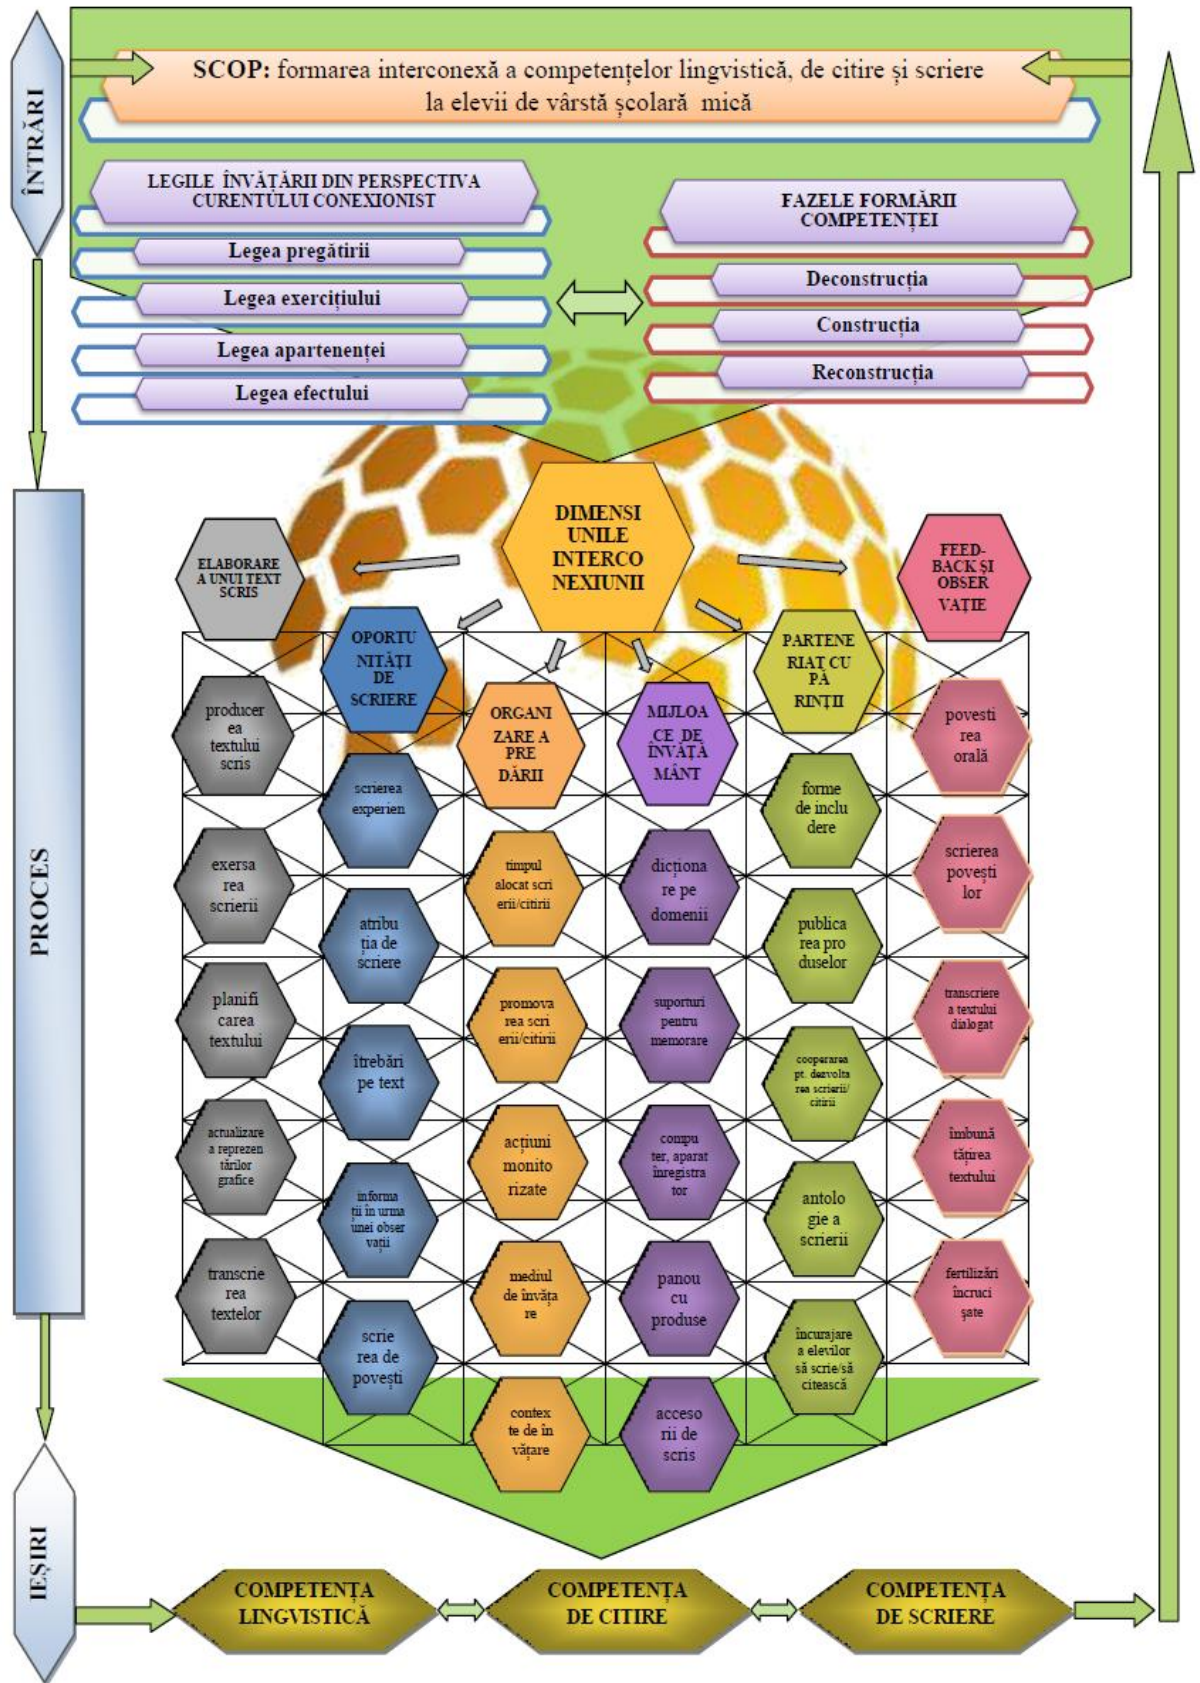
ÎNTRĂRI

SCOP: formarea interconexă a competențelor lingvistică, de citire și scriere la elevii de vârstă școlară mică

LEGILE ÎNVĂȚĂRII DIN PERSPECTIVA CURENTULUI CONEXIONIST

Legea pregătirii

Legea exercițiului

Legea apartenenței

Legea efectului

FAZELE FORMĂRII COMPETENȚEI

Deconstrucția

Construcția

Reconstrucția

PROCES

DIMENSIUNILE INTERCONEXIUNII

ELABORARE A UNUI TEXT SCRIS

OPORTUNITĂȚI DE SCRIERE

ORGANIZARE A PREDĂRII

MIJLOACE DE ÎNVĂȚĂMÂNT

PARTENERIAT CU PĂRINȚII

FEED-BACK ȘI OBSERVAȚIE

producerea textului scris

exersarea scrierii

planificarea textului

actualizarea reprezentărilor grafice

transcrierea textelor

scrierea experien

atribuția de scriere

îtrebări pe text

informații în urma unei observații

scrierea de povești

timpul alocat scrierii/citirii

promovarea scrierii/citirii

acțiuni monitorizate

mediul de învățare

contexte de învățare

dicționare pe domenii

suporturi pentru memorare

computer, aparat înregistrator

panou cu produse

accesorii de scris

forme de includere

publicarea produselor

cooperarea pt. dezvoltarea scrierii/citirii

antologie a scrierii

încurajare a elevilor să scrie/să citească

povestirea orală

scrierea poveștilor

transcriere a textului dialogat

îmbunătățirea textului

fertilizări încrucișate

IEȘIRI

COMPETENȚA LINGVISTICĂ

COMPETENȚA DE CITIRE

COMPETENȚA DE SCRIERE